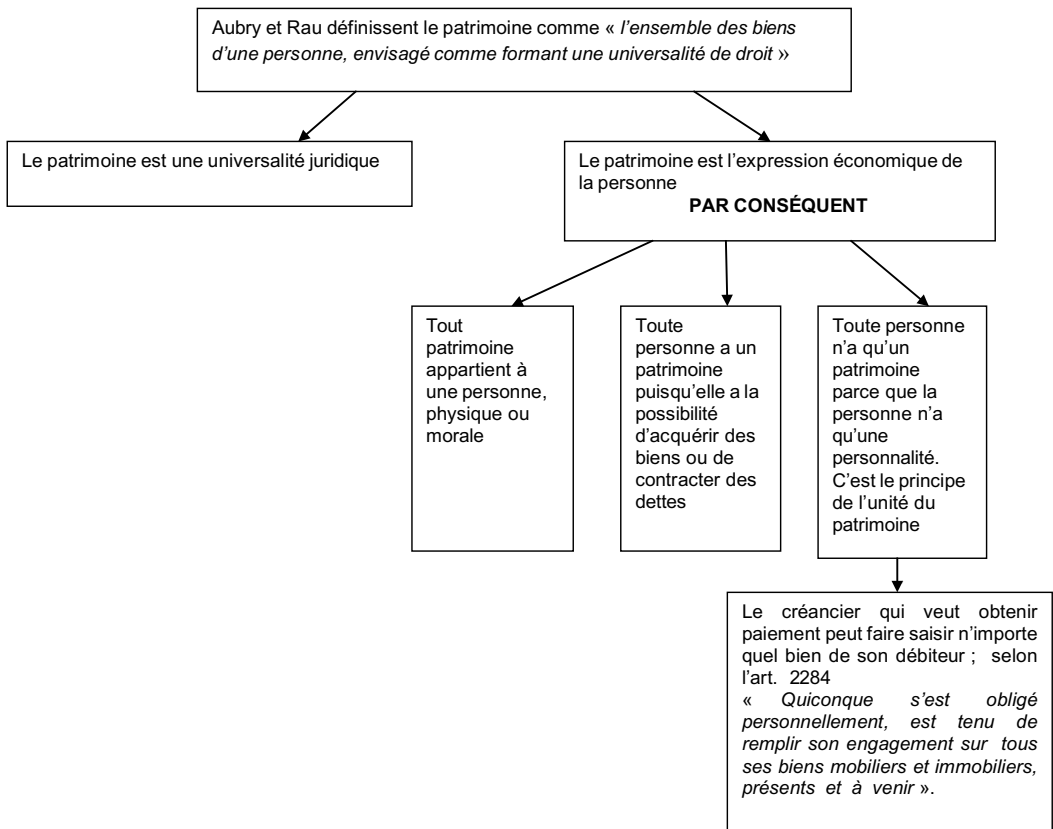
Aubry et Rau définissent le patrimoine comme « l'ensemble des biens d'une personne, envisagé comme formant une universalité de droit »

Le patrimoine est une universalité juridique

Le patrimoine est l'expression économique de la personne
PAR CONSÉQUENT

Tout patrimoine appartient à une personne, physique ou morale

Toute personne a un patrimoine puisqu'elle a la possibilité d'acquérir des biens ou de contracter des dettes

Toute personne n'a qu'un patrimoine parce que la personne n'a qu'une personnalité. C'est le principe de l'unité du patrimoine

Le créancier qui veut obtenir paiement peut faire saisir n'importe quel bien de son débiteur ; selon l'art. 2284
« Quiconque s'est obligé personnellement, est tenu de remplir son engagement sur tous ses biens mobiliers et immobiliers, présents et à venir ».